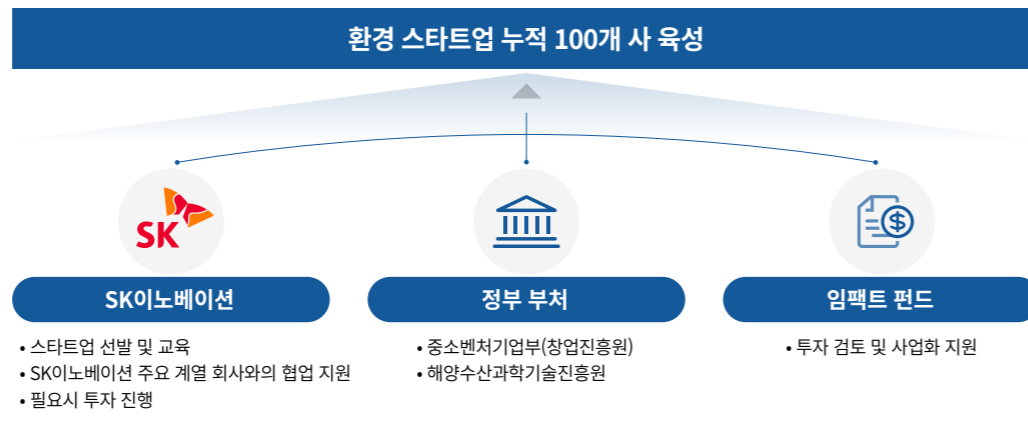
환경 스타트업 누적 100개 사 육성

SK

SK이노베이션

• 스타트업 선발 및 교육
• SK이노베이션 주요 계열 회사와의 협업 지원
• 필요시 투자 진행

정부 부처

• 중소벤처기업부(창업진흥원)
• 해양수산과학기술진흥원

임팩트 펀드

• 투자 검토 및 사업화 지원